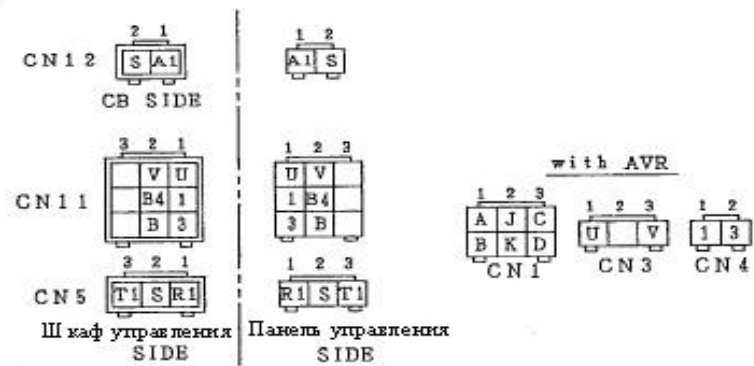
CN12
2 1
S A1
CB SIDE

1 2
A1 S

CN11
3 2 1
V U
B4 1
B 3

1 2 3
U V
1 B4
3 B

CN5
3 2 1
T1 S R1

1 2 3
R1 S T1

Шкаф управления
SIDE

Панель управления
SIDE

with AVR
1 2 3
A J C
B K D
CN1

1 2 3
U V
CN3

1 2
1 3
CN4